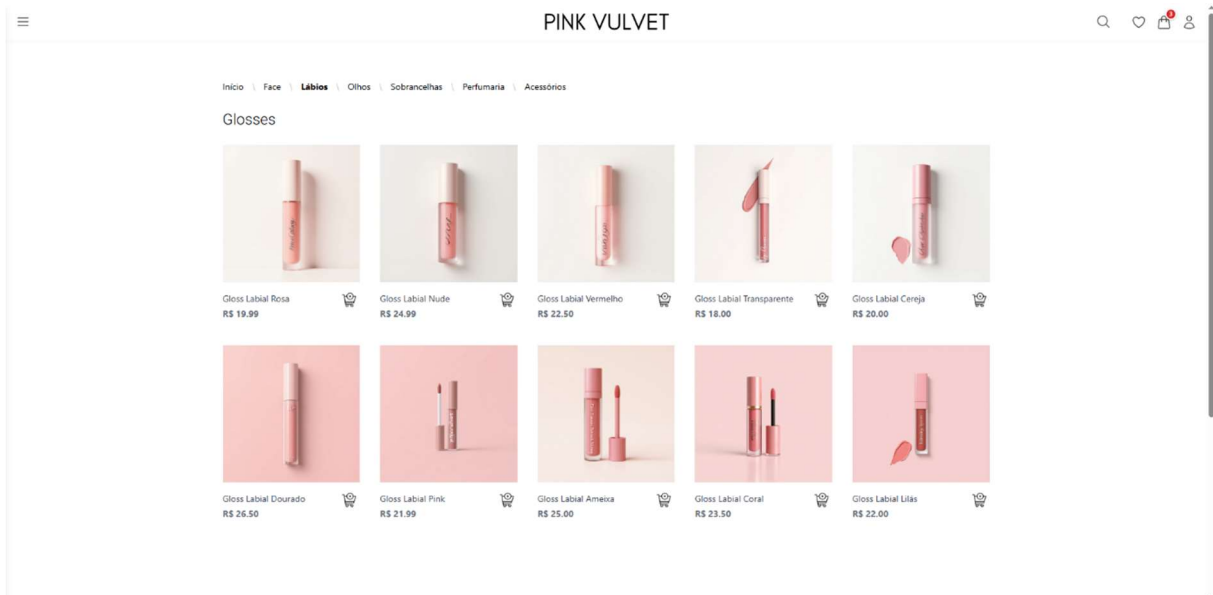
PINK VULVET

0

Início \ Face \ Lábios \ Olhos \ Sobrancelhas \ Perfumaria \ Acessórios

Glosses

Gloss Labial Rosa
R$ 19.99

Gloss Labial Nude
R$ 24.99

Gloss Labial Vermelho
R$ 22.50

Gloss Labial Transparente
R$ 18.00

Gloss Labial Cereja
R$ 20.00

Gloss Labial Dourado
R$ 26.50

Gloss Labial Pink
R$ 21.99

Gloss Labial Ameixa
R$ 25.00

Gloss Labial Coral
R$ 23.50

Gloss Labial Lilás
R$ 22.00